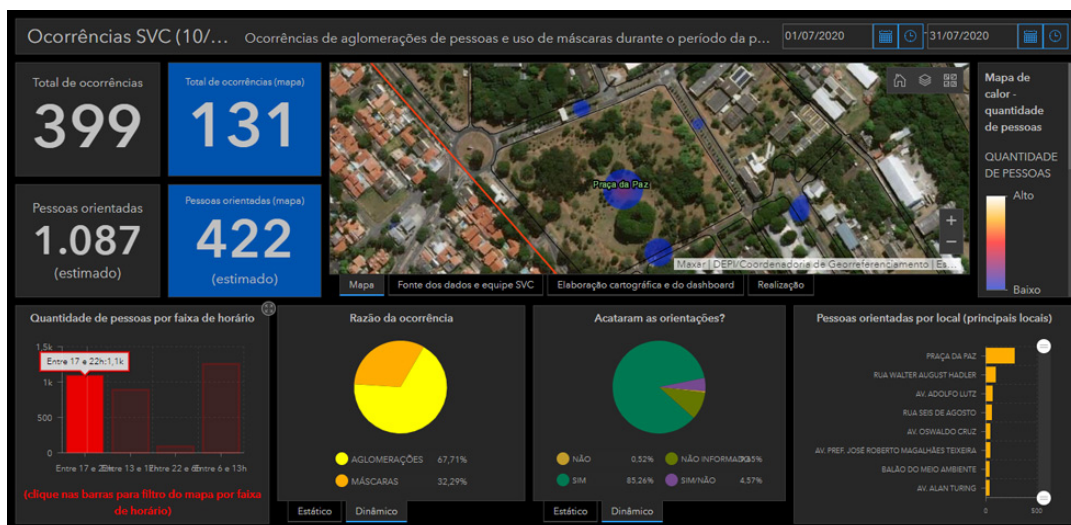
Ocorrências SVC (10/...

Ocorrências de aglomerações de pessoas e uso de máscaras durante o período da p...

01/07/2020

31/07/2020

Total de ocorrências

399

Total de ocorrências (mapa)

131

Pessoas orientadas

1.087

(estimado)

Pessoas orientadas (mapa)

422

(estimado)

Praça da Paz

Maxar | DEPI/Coordenadoria de Georreferenciamento | Es...

Mapa

Fonte dos dados e equipe SVC

Elaboração cartográfica e do dashboard

Realização

Mapa de calor - quantidade de pessoas

QUANTIDADE DE PESSOAS

Alto

Baixo

Quantidade de pessoas por faixa de horário

Entre 17 e 22h:1,1k

1,5k

1k

500

0

Entre 17 e 22h

Entre 13 e 17h

Entre 22 e 6h

Entre 6 e 13h

(clique nas barras para filtro do mapa por faixa de horário)

Razão da ocorrência

AGLOMERAÇÕES 67,71%

MÁSCARAS 32,29%

Estático

Dinâmico

Acataram as orientações?

NÃO 0,52%

NÃO INFORMADO 9,65%

SIM 85,26%

SIM/NÃO 4,57%

Estático

Dinâmico

Pessoas orientadas por local (principais locais)

PRAÇA DA PAZ

RUA WALTER AUGUST HADLER

AV. ADOLFO LUTZ

RUA SEIS DE AGOSTO

AV. OSWALDO CRUZ

AV. PREF. JOSÉ ROBERTO MAGALHÃES TEIXEIRA

BALÃO DO MEIO AMBIENTE

AV. ALAN TURING

0

500